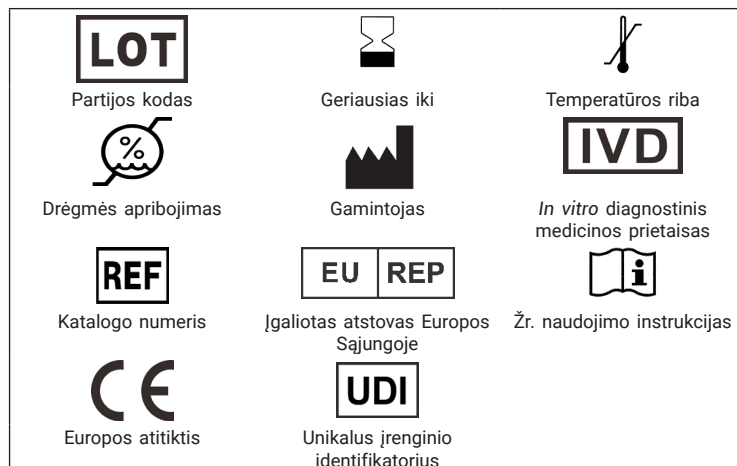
| LOT | | |
|---|---|---|
| Partijos kodas | Geriausias iki | Temperatūros riba |
| % | | IVD |
| Drėgmės apribojimas | Gamintojas | *In vitro* diagnostinis medicinos prietaisas |
| REF | EU REP | i |
| Katalogo numeris | Įgaliotas atstovas Europos Sąjungoje | Žr. naudojimo instrukcijas |
| CE | UDI | |
| Europos atitiktis | Unikalus įrenginio identifikatorius | |